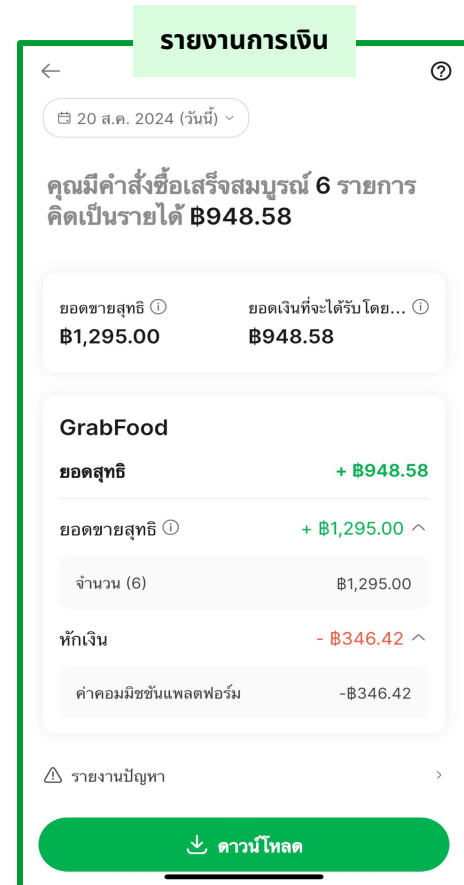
รายงานการเงิน

20 ส.ค. 2024 (วันนี้)

คุณมีคำสั่งซื้อเสร็จสมบูรณ์ 6 รายการ คิดเป็นรายได้ ฿948.58

ยอดขายสุทธิ
฿1,295.00

ยอดเงินที่จะได้รับโดย...
฿948.58

GrabFood

ยอดสุทธิ + ฿948.58

ยอดขายสุทธิ + ฿1,295.00

จำนวน (6) ฿1,295.00

หักเงิน - ฿346.42

ค่าคอมมิชชันแพลตฟอร์ม -฿346.42

รายงานปัญหา

ดาวน์โหลด